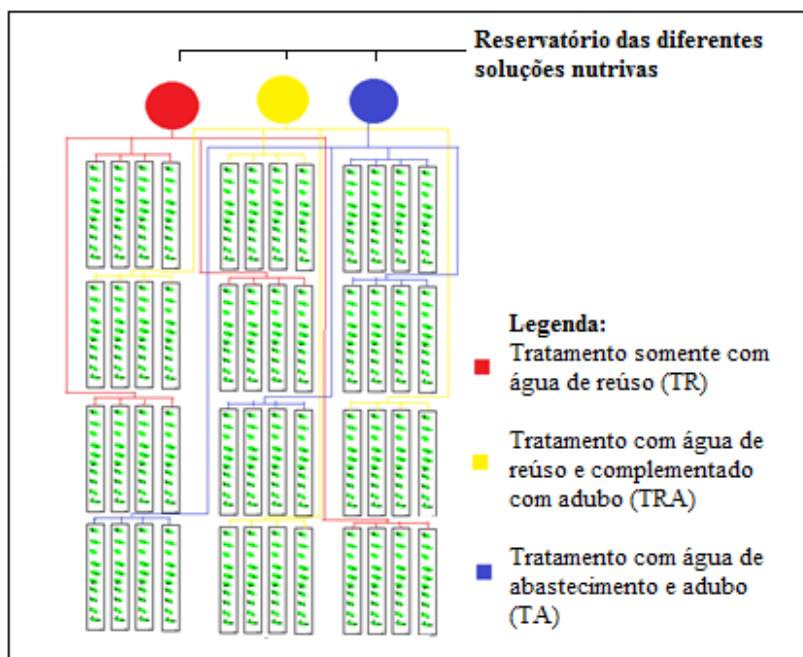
Reservatório das diferentes soluções nutrivas

Legenda:
Tratamento somente com água de reúso (TR)

Tratamento com água de reúso e complementado com adubo (TRA)

Tratamento com água de abastecimento e adubo (TA)